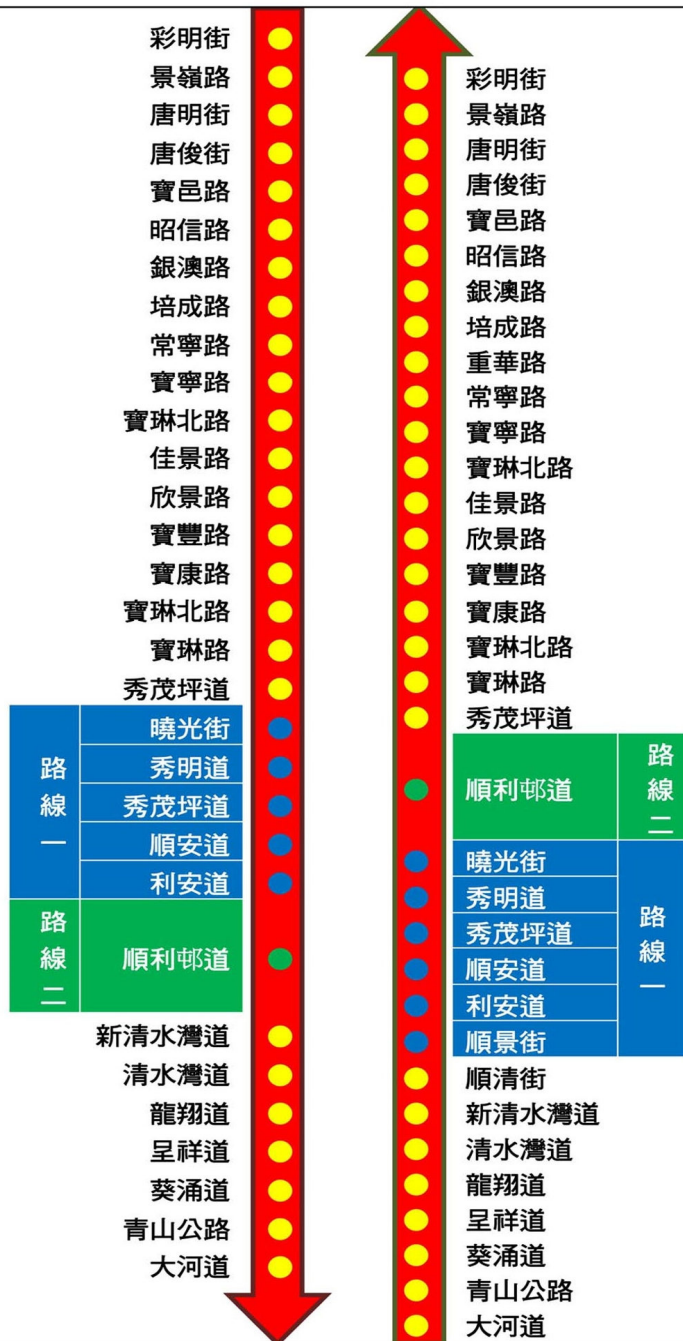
彩明街
景嶺路
唐明街
唐俊街
寶邑路
昭信路
銀澳路
培成路
常寧路
寶寧路
寶琳北路
佳景路
欣景路
寶豐路
寶康路
寶琳北路
寶琳路
秀茂坪道

路線一
曉光街
秀明道
秀茂坪道
順安道
利安道

路線二
順利邨道

新清水灣道
清水灣道
龍翔道
呈祥道
葵涌道
青山公路
大河道

彩明街
景嶺路
唐明街
唐俊街
寶邑路
昭信路
銀澳路
培成路
重華路
常寧路
寶寧路
寶琳北路
佳景路
欣景路
寶豐路
寶康路
寶琳北路
寶琳路
秀茂坪道

順利邨道
路線二

曉光街
秀明道
秀茂坪道
順安道
利安道
順景街
路線一

順清街
新清水灣道
清水灣道
龍翔道
呈祥道
葵涌道
青山公路
大河道